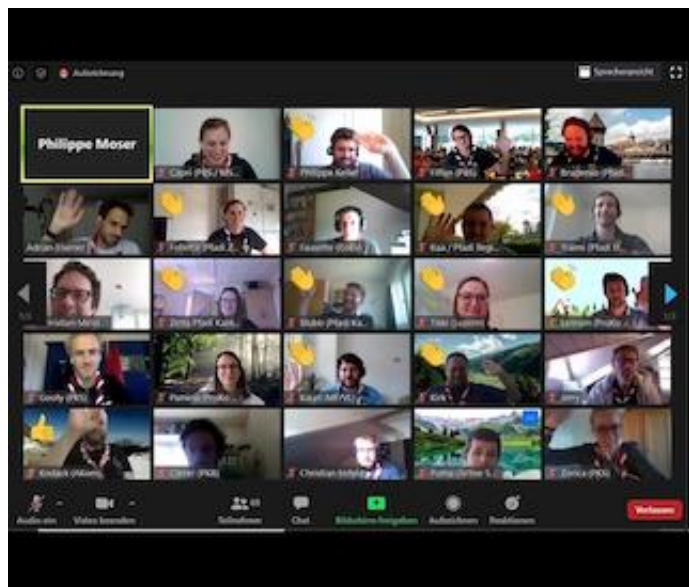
Aufzeichnung

Sprecheransicht

Philippe Moser

Capri (PBS) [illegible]

Philippe Keller

Fillipo (PBS)

Brajkstein (Pfadi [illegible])

Adrian Eisener

Fidelitas (Pfadi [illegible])

Falsetto (BiBi)

Kaa / Pfadi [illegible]

Franz (Pfadi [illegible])

Fabian Mittel

Zirra Pfadi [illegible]

Stübli (Pfadi) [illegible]

Tiki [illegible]

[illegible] (PBS)

Goofy (PBS)

Pamela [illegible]

Kaiser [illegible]

Kirk

Jerry

Kodäck (Kiesel)

Cäsar (PBS)

Christian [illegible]

Puma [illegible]

Zorica (PBS)

Audio ein

Video beenden

Teilnehmer

Chat

Bildschirm freigeben

Aufzeichnen

Reaktionen

Verlassen